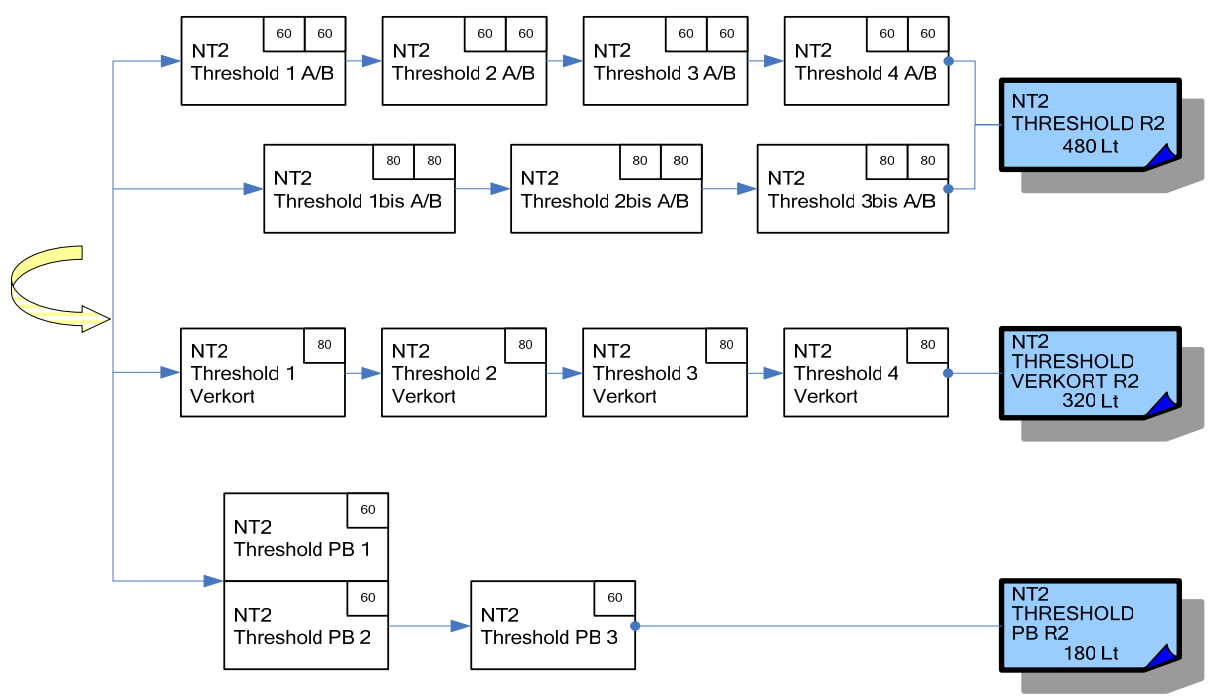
NT2
Threshold 1 A/B
60 60

NT2
Threshold 2 A/B
60 60

NT2
Threshold 3 A/B
60 60

NT2
Threshold 4 A/B
60 60

NT2
THRESHOLD R2
480 Lt

NT2
Threshold 1bis A/B
80 80

NT2
Threshold 2bis A/B
80 80

NT2
Threshold 3bis A/B
80 80

NT2
Threshold 1
Verkort
80

NT2
Threshold 2
Verkort
80

NT2
Threshold 3
Verkort
80

NT2
Threshold 4
Verkort
80

NT2
THRESHOLD
VERKORT R2
320 Lt

NT2
Threshold PB 1
60

NT2
Threshold PB 2
60

NT2
Threshold PB 3
60

NT2
THRESHOLD
PB R2
180 Lt